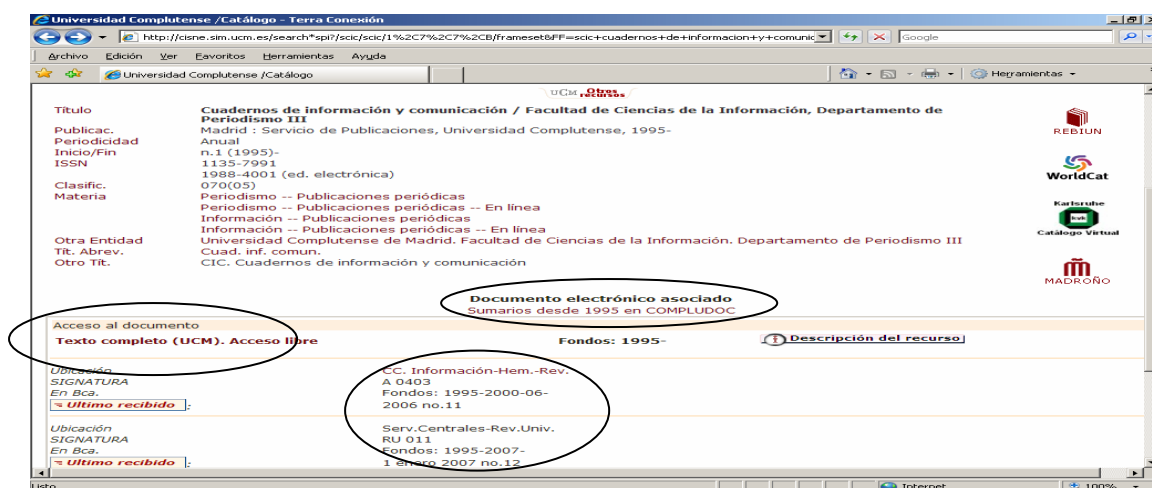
Universidad Complutense /Catálogo - Terra Conexión

http://cisne.sim.ucm.es/search*spi?/scic/scic/1%2C7%2C7%2CB/frameset&FF=scic+cuadernos+de+informacion+y+comunic

Google

Archivo Edición Ver Favoritos Herramientas Ayuda

Universidad Complutense /Catálogo

Herramientas

UCM Otros recursos

| | |
|---|---|
| Título | Cuadernos de información y comunicación / Facultad de Ciencias de la Información, Departamento de Periodismo III |
| Publicac. | Madrid : Servicio de Publicaciones, Universidad Complutense, 1995- |
| Periodicidad | Anual |
| Inicio/Fin | n.1 (1995)- |
| ISSN | 1135-7991 |
| | 1988-4001 (ed. electrónica) |
| Clasific. | 070(05) |
| Materia | Periodismo -- Publicaciones periódicas |
| | Periodismo -- Publicaciones periódicas -- En línea |
| | Información -- Publicaciones periódicas |
| | Información -- Publicaciones periódicas -- En línea |
| Otra Entidad | Universidad Complutense de Madrid. Facultad de Ciencias de la Información. Departamento de Periodismo III |
| Tít. Abrev. | Cuad. inf. comun. |
| Otro Tít. | CIC. Cuadernos de información y comunicación |

REBIUN

WorldCat

Karlsruhe

Catálogo Virtual

MADROÑO

Documento electrónico asociado
Sumarios desde 1995 en COMPLUDOC

Acceso al documento
Texto completo (UCM). Acceso libre

Fondos: 1995-

Descripción del recurso

| | |
|---|---|
| Ubicación | CC. Información-Hem.-Rev. |
| SIGNATURA | A 0403 |
| En Bca. | Fondos: 1995-2000-06-2006 no.11 |
| Último recibido | |
| Ubicación | Serv.Centrales-Rev.Univ. |
| SIGNATURA | RU 011 |
| En Bca. | Fondos: 1995-2007- |
| Último recibido | 1 enero 2007 no.12 |

Listo

Internet

100%